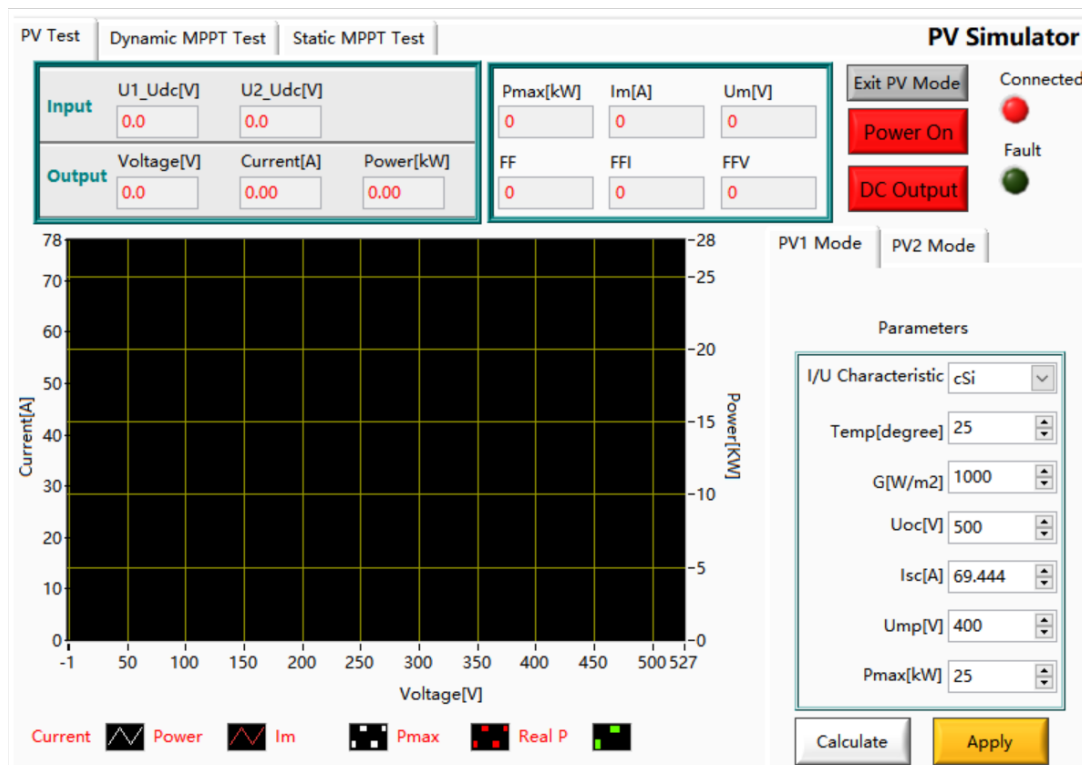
PV Test | Dynamic MPPT Test | Static MPPT Test

PV Simulator

Input
U1_Udc[V] 0.0
U2_Udc[V] 0.0

Output
Voltage[V] 0.0
Current[A] 0.00
Power[kW] 0.00

Pmax[kW] 0
Im[A] 0
Um[V] 0
FF 0
FFI 0
FFV 0

Exit PV Mode
Power On
DC Output
Connected
Fault

78
70
60
50
40
30
20
10
0
Current[A]

28
25
20
15
10
5
0
Power[KW]

-1 50 100 150 200 250 300 350 400 450 500 527
Voltage[V]

Current Power Im Pmax Real P

PV1 Mode | PV2 Mode

Parameters

I/U Characteristic cSi
Temp[degree] 25
G[W/m2] 1000
Uoc[V] 500
Isc[A] 69.444
Ump[V] 400
Pmax[kW] 25

Calculate
Apply